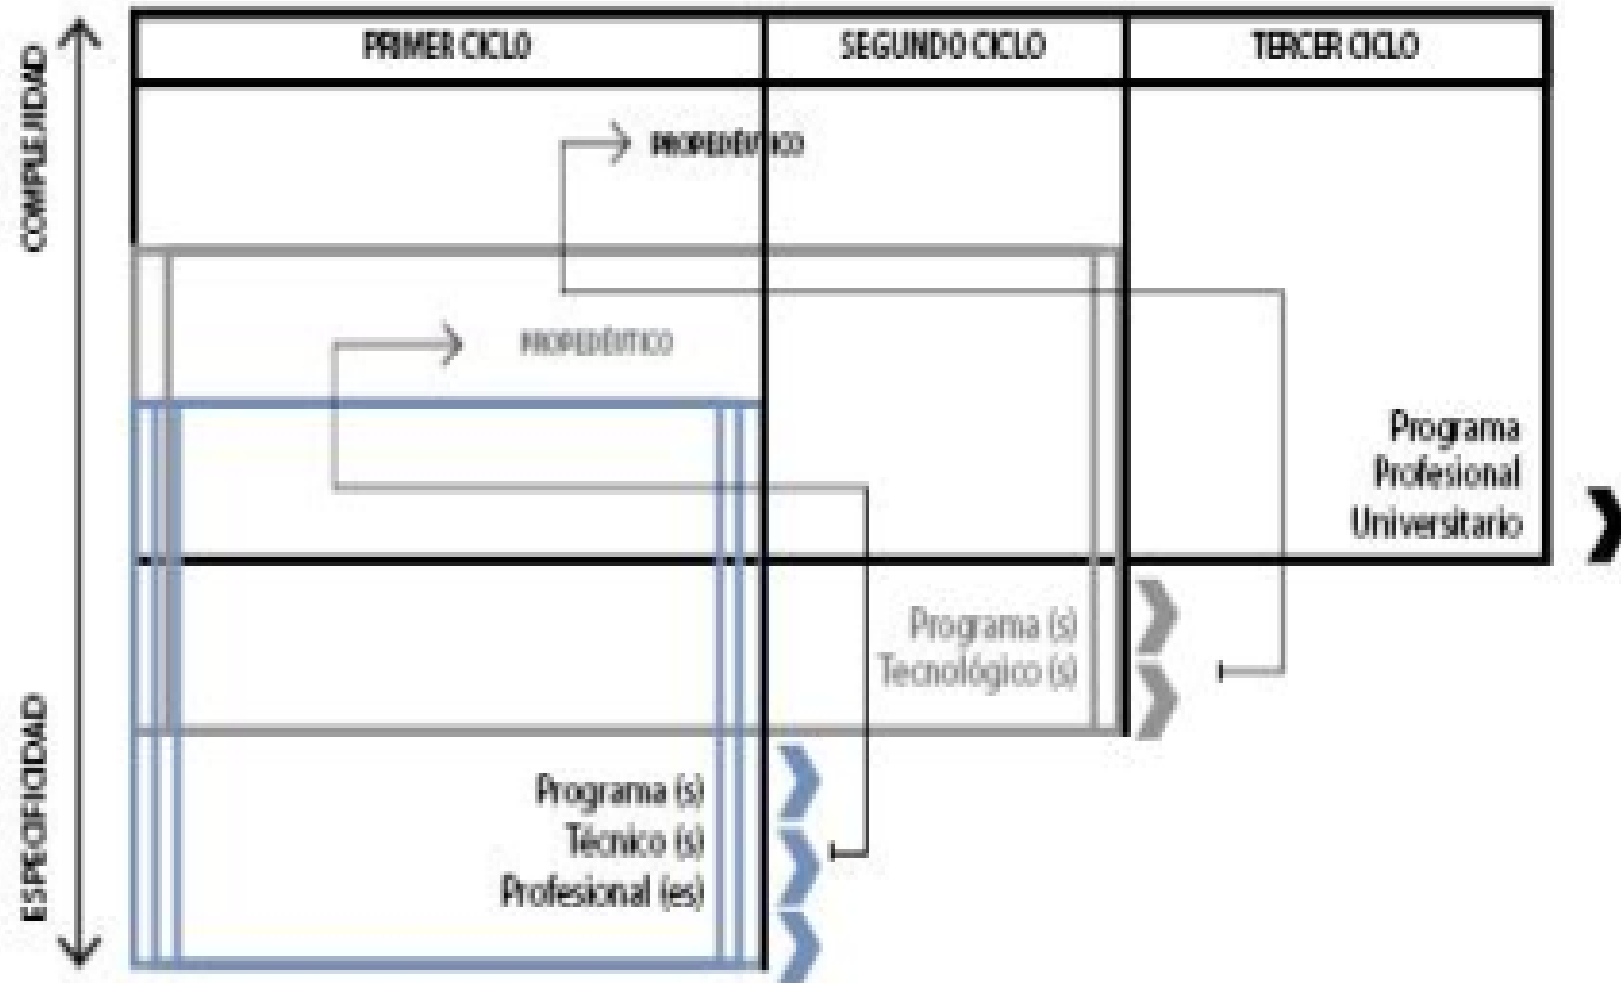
COMPLEJIDAD

ESPECIFICIDAD

| PRIMER CICLO | SEGUNDO CICLO | TERCER CICLO |
|---|---|---|

PROPEDÉUTICO

PROPEDÉUTICO

Programa Profesional Universitario

Programa (s) Tecnológico (s)

Programa (s) Técnico (s) Profesional (es)